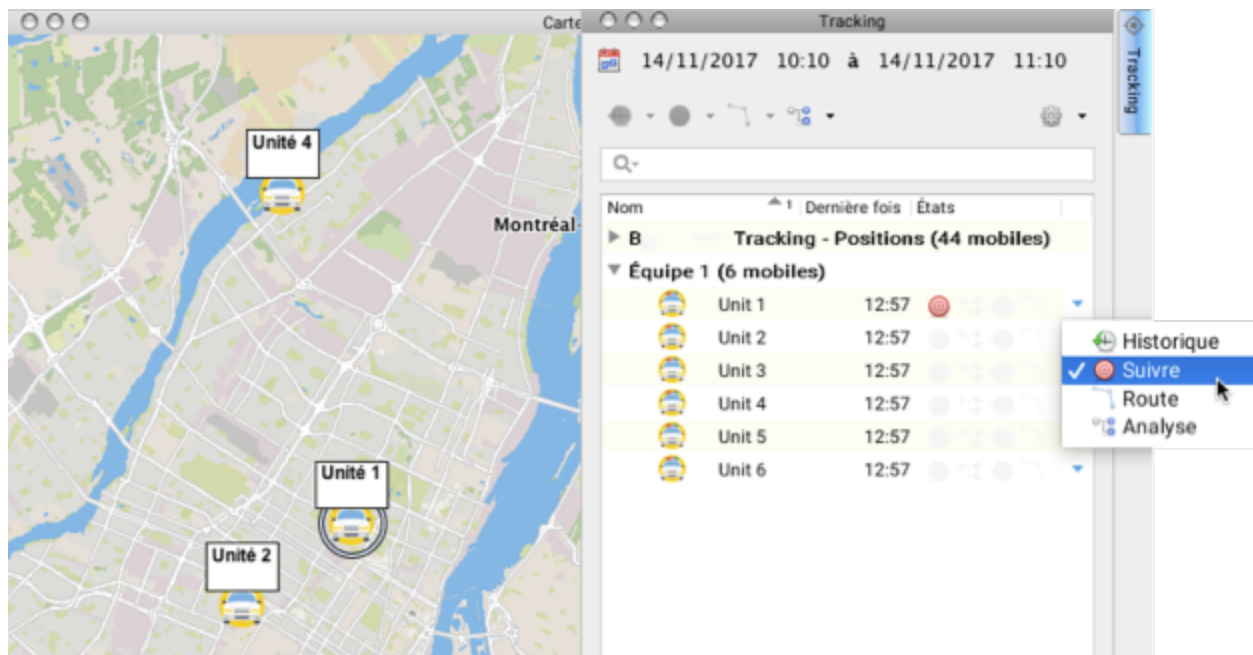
Carte

Unité 4

Montréal

Unité 1

Unité 2

Tracking

14/11/2017 10:10 à 14/11/2017 11:10

Q-

| Nom | 1 Dernière fois | États |
|---|---|---|
| ▶ B | Tracking - Positions (44 mobiles) | |
| ▼ Équipe 1 (6 mobiles) | | |
| Unit 1 | 12:57 | |
| Unit 2 | 12:57 | |
| Unit 3 | 12:57 | |
| Unit 4 | 12:57 | |
| Unit 5 | 12:57 | |
| Unit 6 | 12:57 | |

Historique
✓ Suivre
Route
Analyse

Tracking